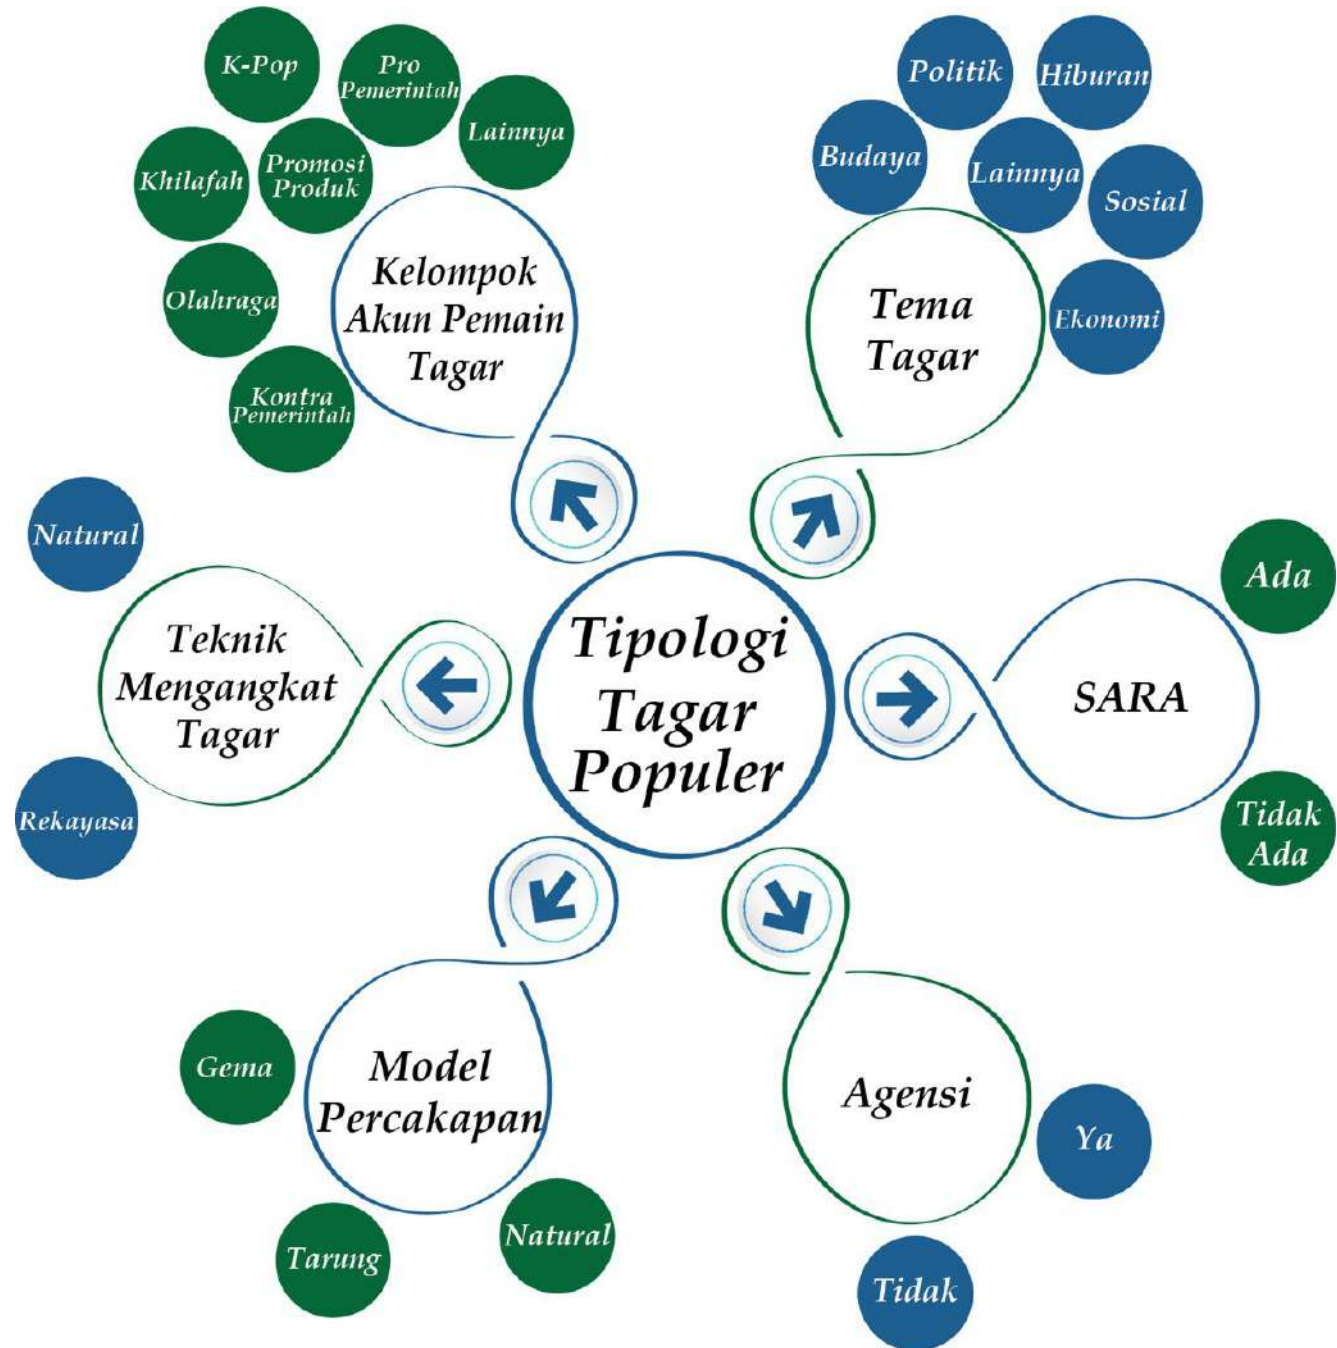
K-Pop
Pro Pemerintah
Lainnya
Khilafah
Promosi Produk
Olahraga
Kontra Pemerintah
Kelompok Akun Pemain Tagar

Politik
Hiburan
Budaya
Lainnya
Sosial
Ekonomi
Tema Tagar

Natural
Teknik Mengangkat Tagar
Rekayasa

Tipologi Tagar Populer

SARA
Ada
Tidak Ada

Gema
Model Percakapan
Tarung
Natural

Agensi
Ya
Tidak